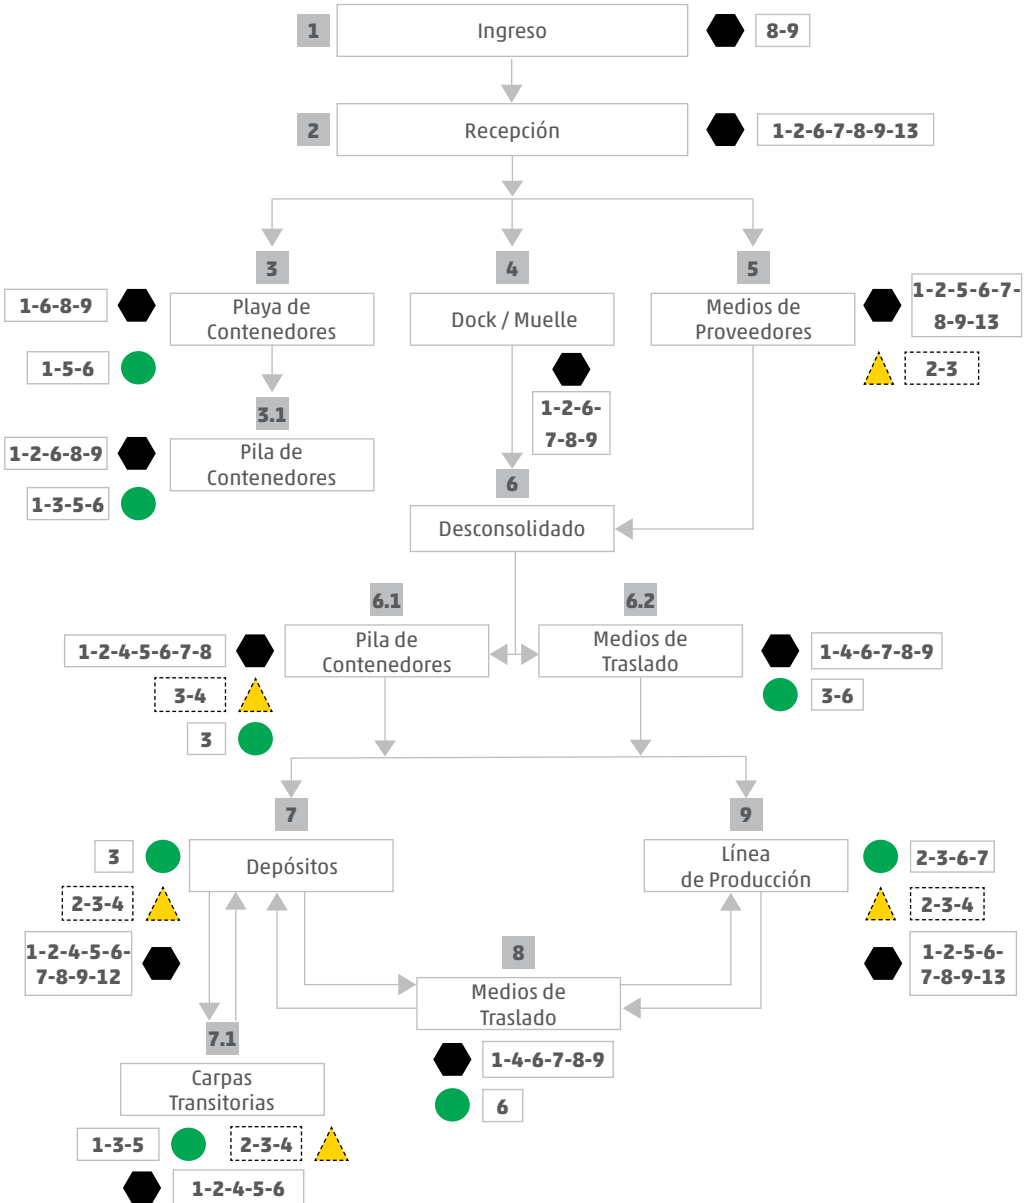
1 Ingreso 8-9

2 Recepción 1-2-6-7-8-9-13

3 Playa de Contenedores
1-6-8-9
1-5-6

3.1 Pila de Contenedores
1-2-6-8-9
1-3-5-6

4 Dock / Muelle
1-2-6-7-8-9

5 Medios de Proveedores
1-2-5-6-7-8-9-13
2-3

6 Desconsolidado

6.1 Pila de Contenedores
1-2-4-5-6-7-8
3-4
3

6.2 Medios de Traslado
1-4-6-7-8-9
3-6

7 Depósitos
3
2-3-4
1-2-4-5-6-7-8-9-12

9 Línea de Producción
2-3-6-7
2-3-4
1-2-5-6-7-8-9-13

8 Medios de Traslado
1-4-6-7-8-9
6

7.1 Carpas Transitorias
1-3-5
2-3-4
1-2-4-5-6